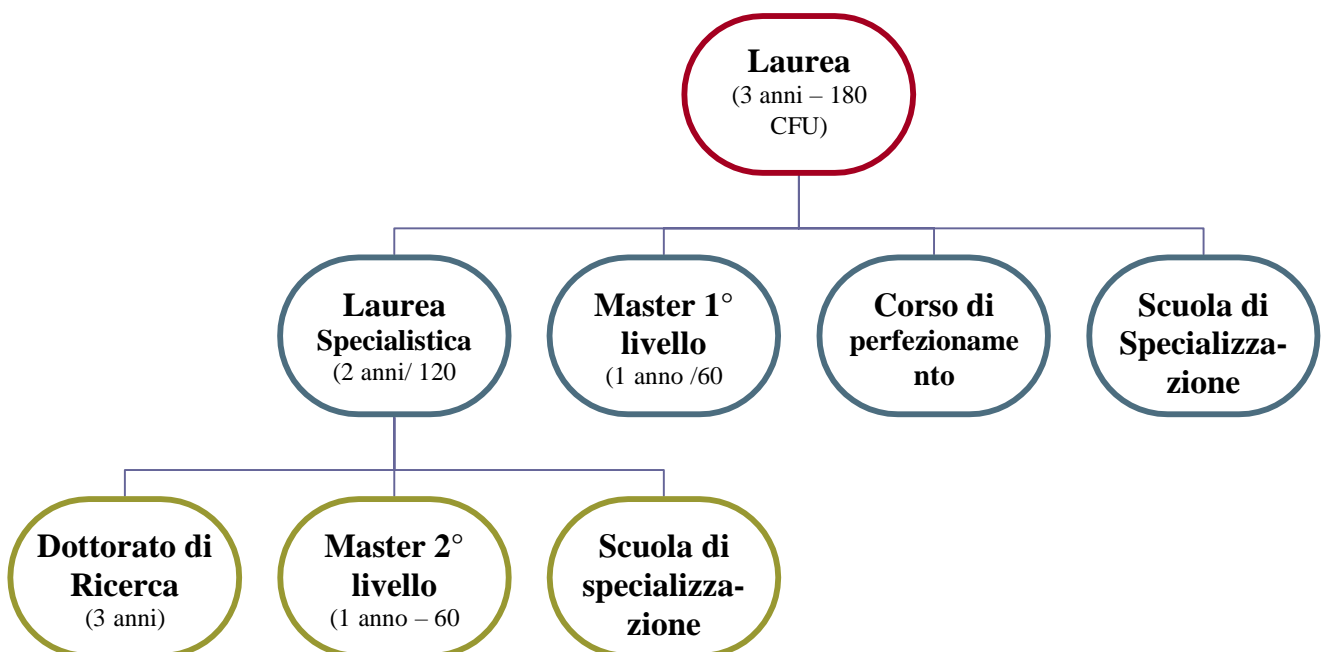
Laurea
(3 anni – 180 CFU)

Laurea Specialistica
(2 anni/ 120

Master 1° livello
(1 anno /60

Corso di perfezionamento

Scuola di Specializzazione

Dottorato di Ricerca
(3 anni)

Master 2° livello
(1 anno – 60

Scuola di specializzazione